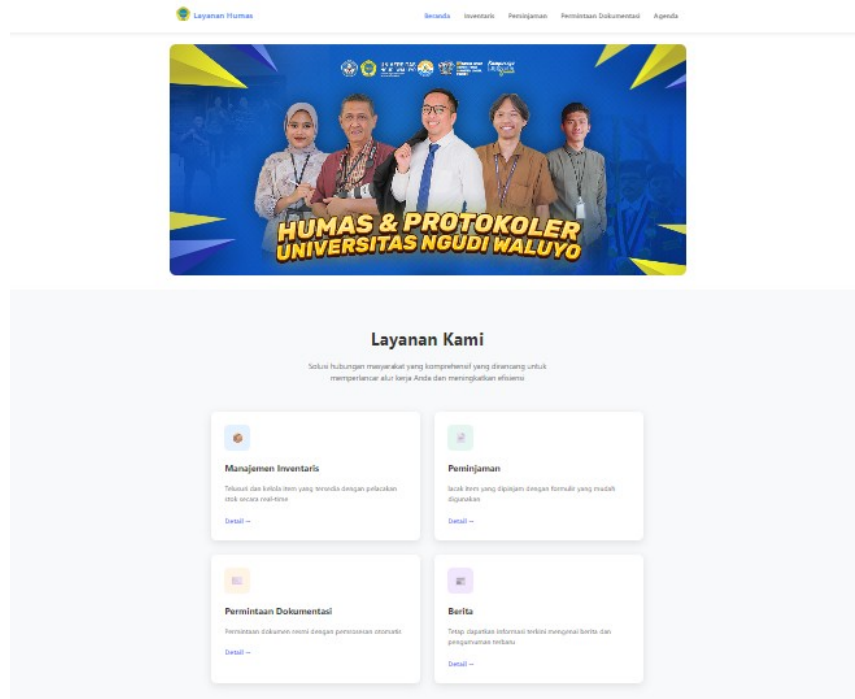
Layanan Humas

Beranda Inventaris Peminjaman Permintaan Dokumentasi Agenda

HUMAS & PROTOKOLER UNIVERSITAS NGUDI WALUYO

Layanan Kami

Solusi hubungan masyarakat yang komprehensif yang dirancang untuk memperlancar alur kerja Anda dan meningkatkan efisiensi

Manajemen Inventaris

Telusuri dan kelola item yang tersedia dengan pelacakan stok secara real-time

Detail →

Peminjaman

lacak item yang dipinjam dengan formulir yang mudah digunakan

Detail →

Permintaan Dokumentasi

Permintaan dokumen resmi dengan pemrosesan otomatis

Detail →

Berita

Tetap dapatkan informasi terkini mengenai berita dan pengumuman terbaru

Detail →